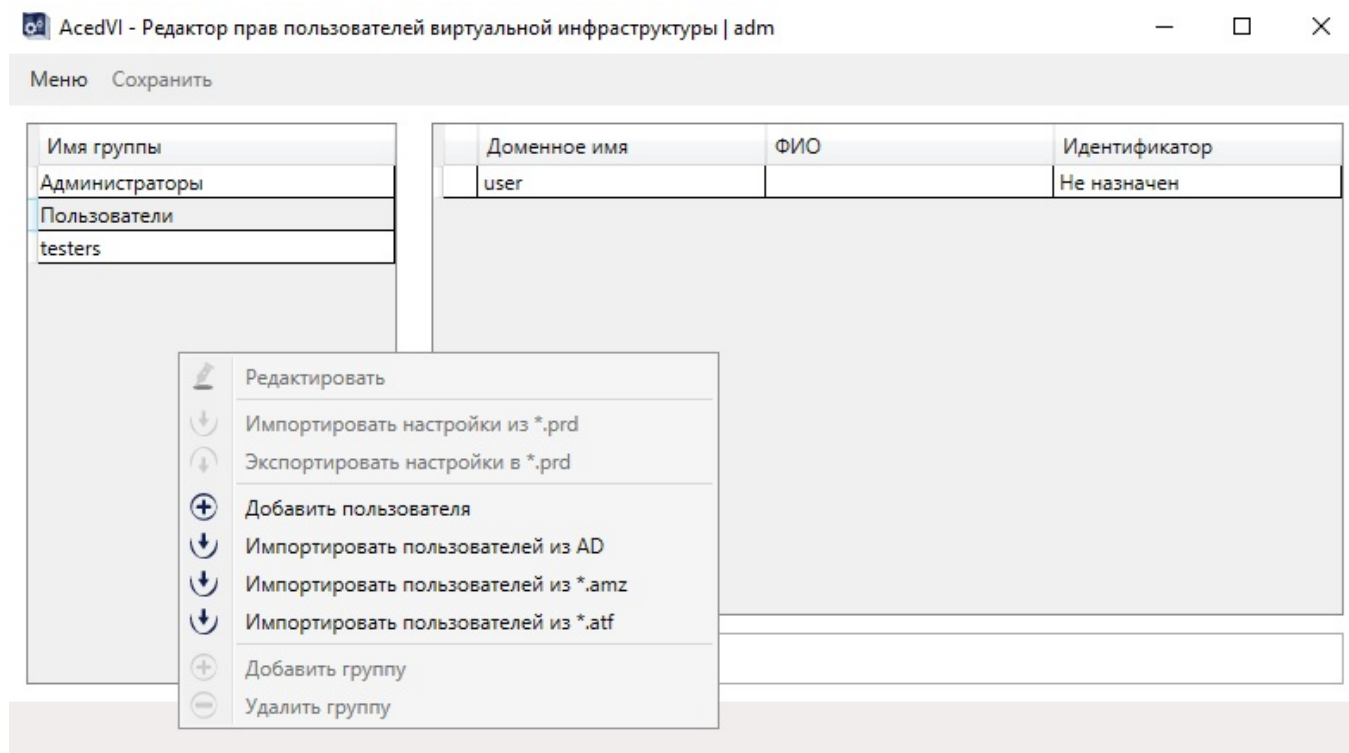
AcedVI - Редактор прав пользователей виртуальной инфраструктуры | adm

Меню Сохранить

| Имя группы |
|---|
| Администраторы |
| Пользователи |
| testers |

| Доменное имя | ФИО | Идентификатор |
|---|---|---|
| user | | Не назначен |

Редактировать
Импортировать настройки из *.prd
Экспортировать настройки в *.prd
Добавить пользователя
Импортировать пользователей из AD
Импортировать пользователей из *.amz
Импортировать пользователей из *.atf
Добавить группу
Удалить группу